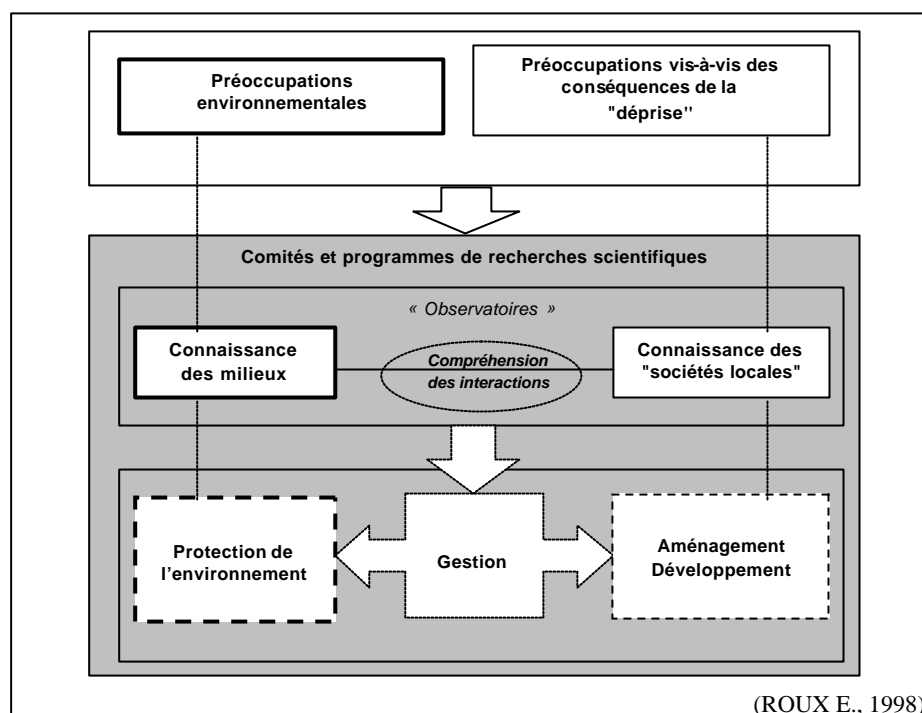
Préoccupations environnementales

Préoccupations vis-à-vis des conséquences de la "déprise"

Comités et programmes de recherches scientifiques

« Observatoires »

Connaissance des milieux

Compréhension des interactions

Connaissance des "sociétés locales"

Protection de l'environnement

Gestion

Aménagement Développement

(ROUX E., 1998)